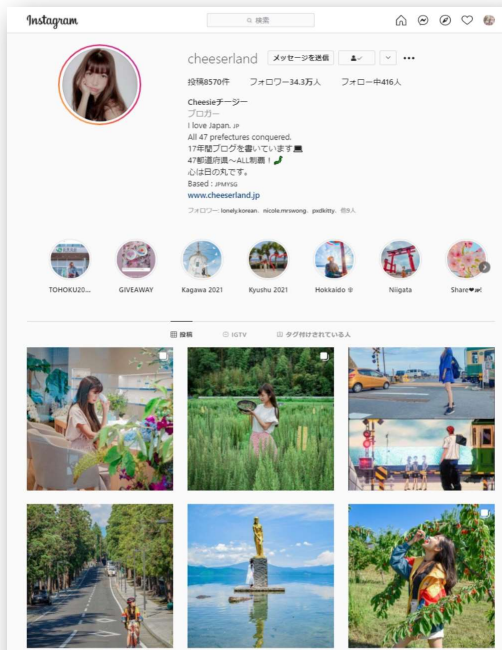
Instagram

検索

cheeserland メッセージを送信

投稿8570件 フォロワー34.3万人 フォロー中416人

Cheesieチージー
ブロガー
I love Japan. JP
All 47 prefectures conquered.
17年間ブログを書いています💻
47都道府県～ALL制覇！
心は日の丸です。
Based : JPMYSG
www.cheeserland.jp
フォロワー: lonely.korean、nicole.mrswong、pxdkitty、他8人

TOHOKU20... GIVEAWAY Kagawa 2021 Kyushu 2021 Hokkaido Niigata Share❤

投稿 IGTV タグ付けされている人